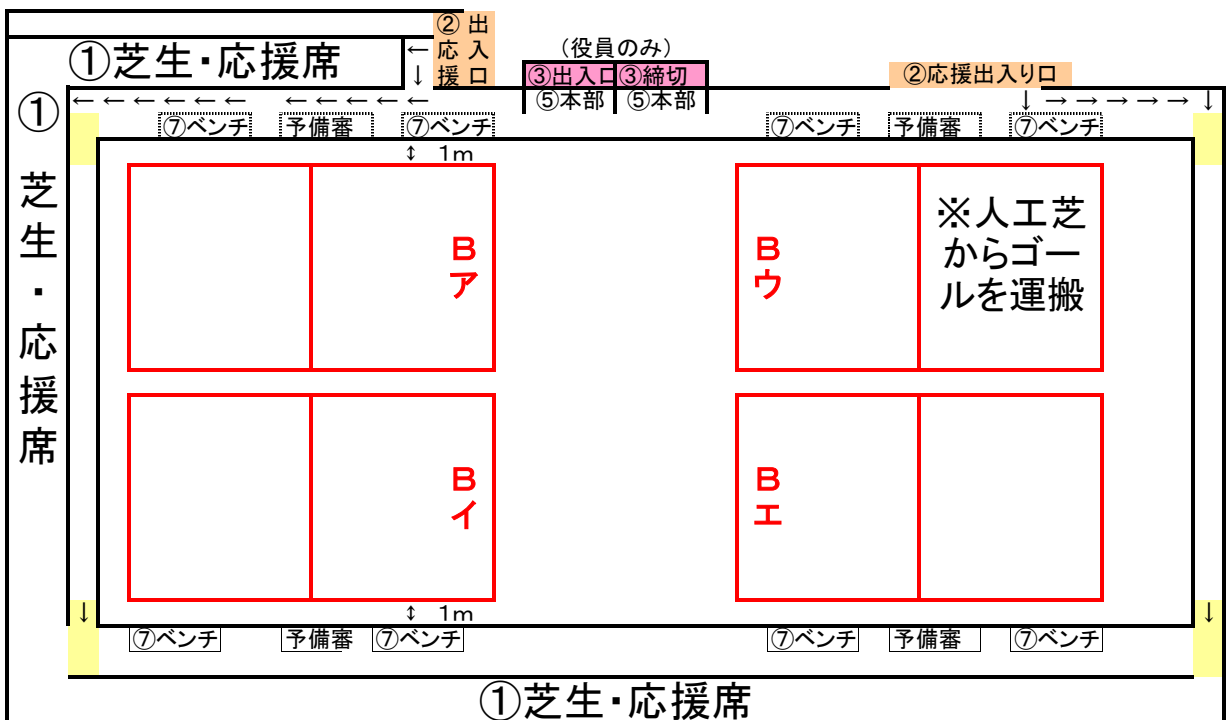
①芝生・応援席

←
↓

②応援出入口

（役員のみ）
③出入口 ③締切
⑤本部 ⑤本部

②応援出入り口

①
芝
生
・
応
援
席

← ← ← ← ← ← ←   ← ← ← ← ← ←

↓ → → → → → → ↓

⑦ベンチ 予備審 ⑦ベンチ

⑦ベンチ 予備審 ⑦ベンチ

↕ 1m

Ｂ
ア

Ｂ
ウ

※人工芝からゴールを運搬

Ｂ
イ

Ｂ
エ

↕ 1m

↓

↓

⑦ベンチ 予備審 ⑦ベンチ

⑦ベンチ 予備審 ⑦ベンチ

①芝生・応援席